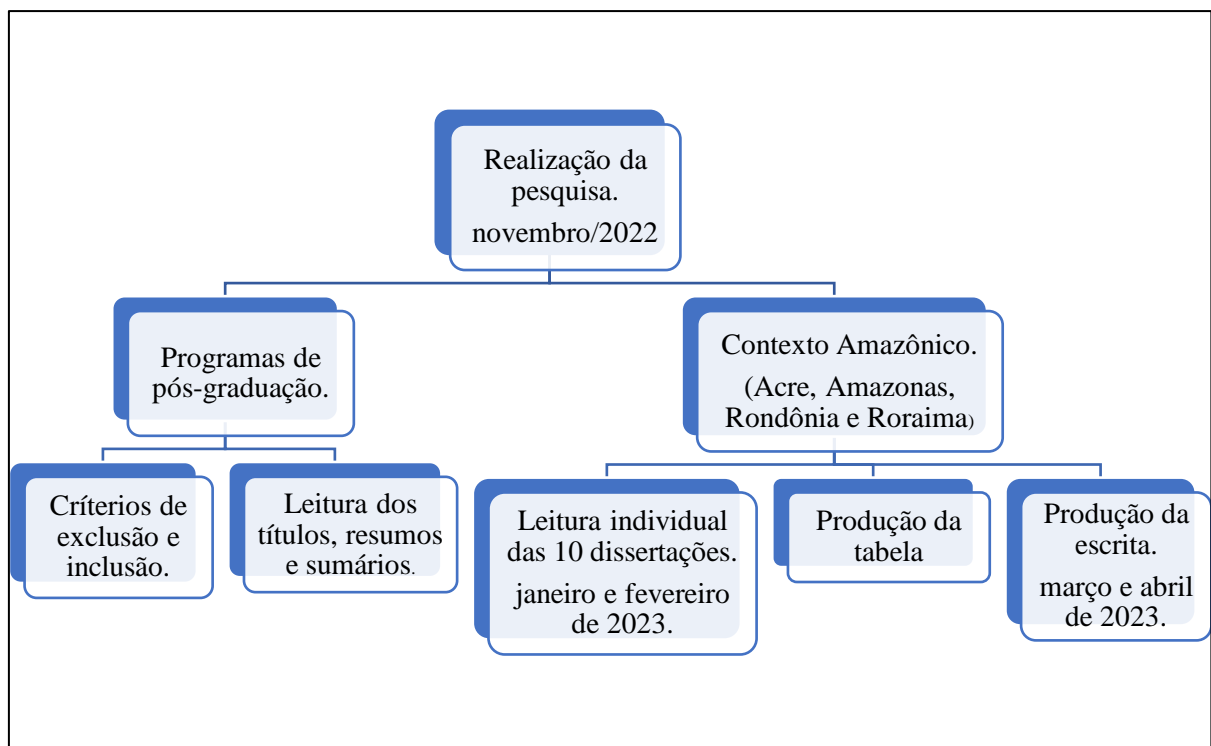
Realização da pesquisa.

novembro/2022

Programas de pós-graduação.

Contexto Amazônico.

(Acre, Amazonas, Rondônia e Roraima)

Críterios de exclusão e inclusão.

Leitura dos títulos, resumos e sumários.

Leitura individual das 10 dissertações.

janeiro e fevereiro de 2023.

Produção da tabela

Produção da escrita.

março e abril de 2023.